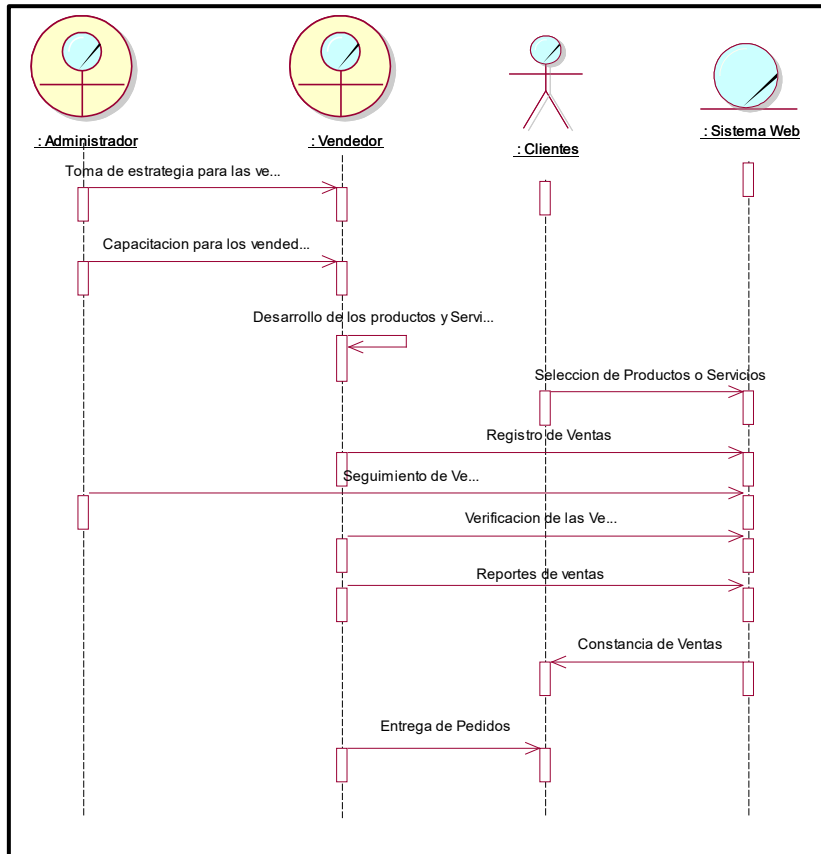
: Administrador

: Vendedor

: Clientes

: Sistema Web

Toma de estrategia para las ve...

Capacitacion para los vended...

Desarrollo de los productos y Servi...

Seleccion de Productos o Servicios

Registro de Ventas

Seguimiento de Ve...

Verificacion de las Ve...

Reportes de ventas

Constancia de Ventas

Entrega de Pedidos